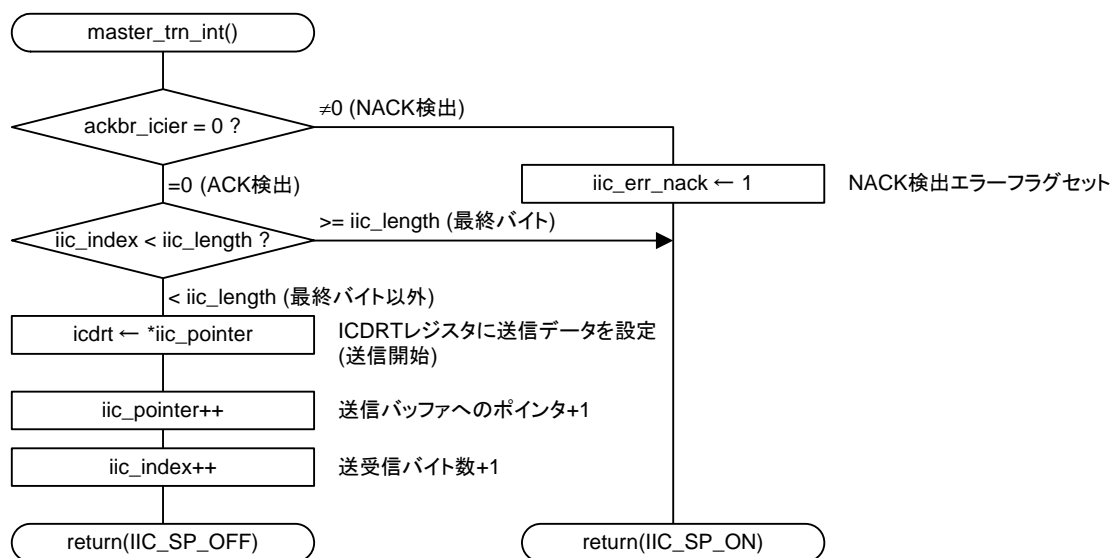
master_trn_int()

ackbr_icier = 0 ?

≠0 (NACK検出)

iic_err_nack ← 1

NACK検出エラーフラグセット

=0 (ACK検出)

iic_index < iic_length ?

>= iic_length (最終バイト)

< iic_length (最終バイト以外)

icdrt ← *iic_pointer

ICDRTレジスタに送信データを設定 (送信開始)

iic_pointer++

送信バッファへのポインタ+1

iic_index++

送受信バイト数+1

return(IIC_SP_OFF)

return(IIC_SP_ON)